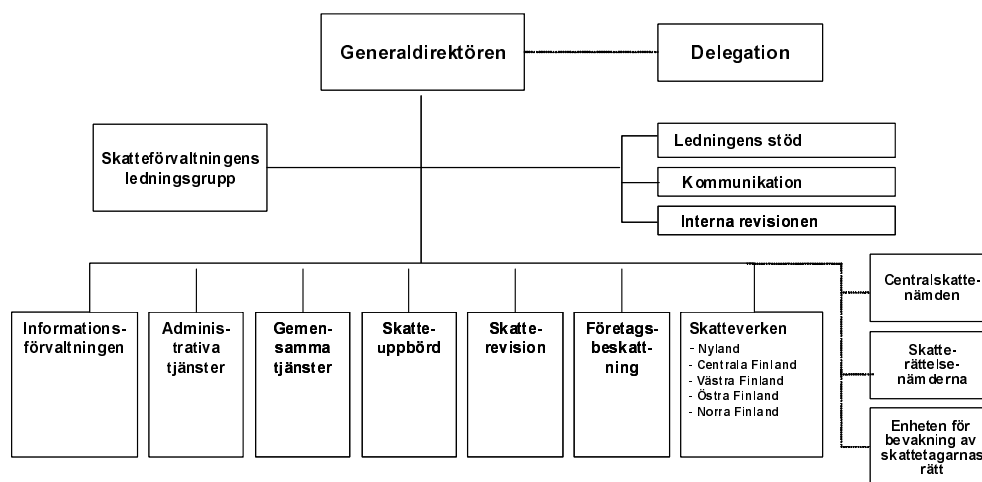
Generaldirektören

Delegation

Skatteförvaltningens ledningsgrupp

Ledningens stöd

Kommunikation

Interna revisionen

Informationsförvaltningen

Administrativa tjänster

Gemensamma tjänster

Skatteuppbörd

Skatterevision

Företagsbeskattning

Skatteverken
- Nyland
- Centrala Finland
- Västra Finland
- Östra Finland
- Norra Finland

Centralskattenämden

Skatterättelsenämderna

Enheten för bevakning av skattetagarnas rätt